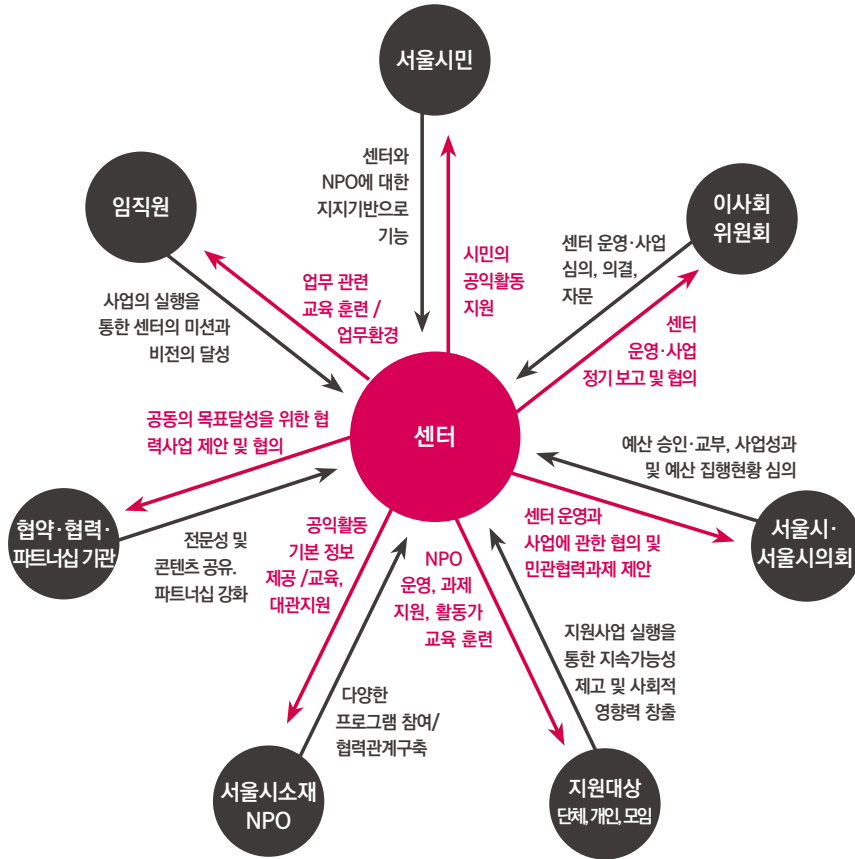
서울시민

센터와 NPO에 대한 지지기반으로 기능

시민의 공익활동 지원

임직원

업무 관련 교육 훈련 / 업무환경

사업의 실행을 통한 센터의 미션과 비전의 달성

이사회 위원회

센터 운영·사업 심의, 의결, 자문

센터 운영·사업 정기 보고 및 협의

공동의 목표달성을 위한 협력사업 제안 및 협의

센터

예산 승인·교부, 사업성과 및 예산 집행현황 심의

협약·협력· 파트너십 기관

전문성 및 콘텐츠 공유. 파트너십 강화

공익활동 기본 정보 제공 /교육, 대관지원

NPO 운영, 과제 지원, 활동가 교육 훈련

센터 운영과 사업에 관한 협의 및 민관협력과제 제안

서울시· 서울시의회

지원사업 실행을 통한 지속가능성 제고 및 사회적 영향력 창출

다양한 프로그램 참여/ 협력관계구축

서울시소재 NPO

지원대상 단체, 개인, 모임